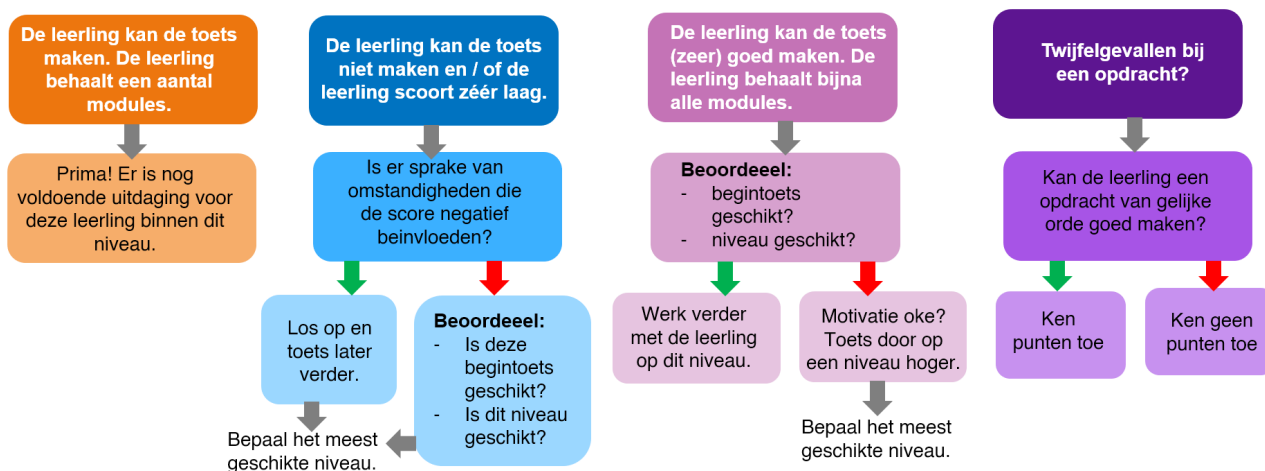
De leerling kan de toets maken. De leerling behaalt een aantal modules.

Prima! Er is nog voldoende uitdaging voor deze leerling binnen dit niveau.

De leerling kan de toets niet maken en / of de leerling scoort zéér laag.

Is er sprake van omstandigheden die de score negatief beinvloeden?

Los op en toets later verder.

Beoordeeel:
- Is deze begintoets geschikt?
- Is dit niveau geschikt?

Bepaal het meest geschikte niveau.

De leerling kan de toets (zeer) goed maken. De leerling behaalt bijna alle modules.

Beoordeeel:
- begintoets geschikt?
- niveau geschikt?

Werk verder met de leerling op dit niveau.

Motivatie oke? Toets door op een niveau hoger.

Bepaal het meest geschikte niveau.

Twijfelgevallen bij een opdracht?

Kan de leerling een opdracht van gelijke orde goed maken?

Ken punten toe

Ken geen punten toe